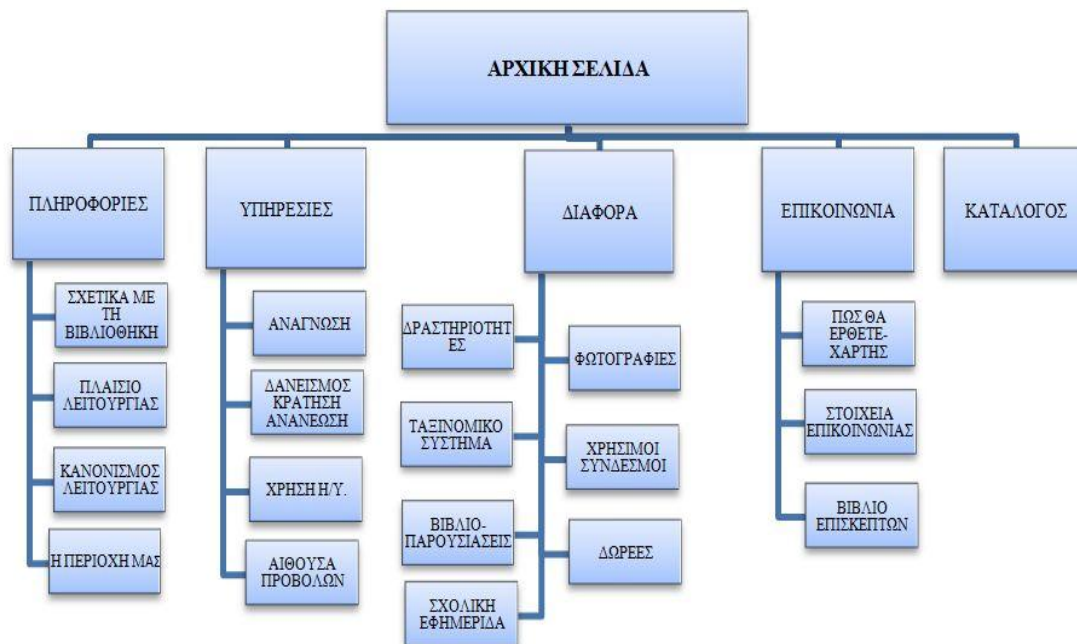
ΑΡΧΙΚΗ ΣΕΛΙΔΑ

ΠΛΗΡΟΦΟΡΙΕΣ

ΣΧΕΤΙΚΑ ΜΕ ΤΗ ΒΙΒΛΙΟΘΗΚΗ

ΠΛΑΙΣΙΟ ΛΕΙΤΟΥΡΓΙΑΣ

ΚΑΝΟΝΙΣΜΟΣ ΛΕΙΤΟΥΡΓΙΑΣ

Η ΠΕΡΙΟΧΗ ΜΑΣ

ΥΠΗΡΕΣΙΕΣ

ΑΝΑΓΝΩΣΗ

ΔΑΝΕΙΣΜΟΣ ΚΡΑΤΗΣΗ ΑΝΑΝΕΩΣΗ

ΧΡΗΣΗ Η/Υ.

ΑΙΘΟΥΣΑ ΠΡΟΒΟΛΩΝ

ΔΙΑΦΟΡΑ

ΔΡΑΣΤΗΡΙΟΤΗΤΕΣ

ΦΩΤΟΓΡΑΦΙΕΣ

ΤΑΞΙΝΟΜΙΚΟ ΣΥΣΤΗΜΑ

ΧΡΗΣΙΜΟΙ ΣΥΝΔΕΣΜΟΙ

ΒΙΒΛΙΟ-ΠΑΡΟΥΣΙΑΣΕΙΣ

ΔΩΡΕΕΣ

ΣΧΟΛΙΚΗ ΕΦΗΜΕΡΙΔΑ

ΕΠΙΚΟΙΝΩΝΙΑ

ΠΩΣ ΘΑ ΕΡΘΕΤΕ-ΧΑΡΤΗΣ

ΣΤΟΙΧΕΙΑ ΕΠΙΚΟΙΝΩΝΙΑΣ

ΒΙΒΛΙΟ ΕΠΙΣΚΕΠΤΩΝ

ΚΑΤΑΛΟΓΟΣ